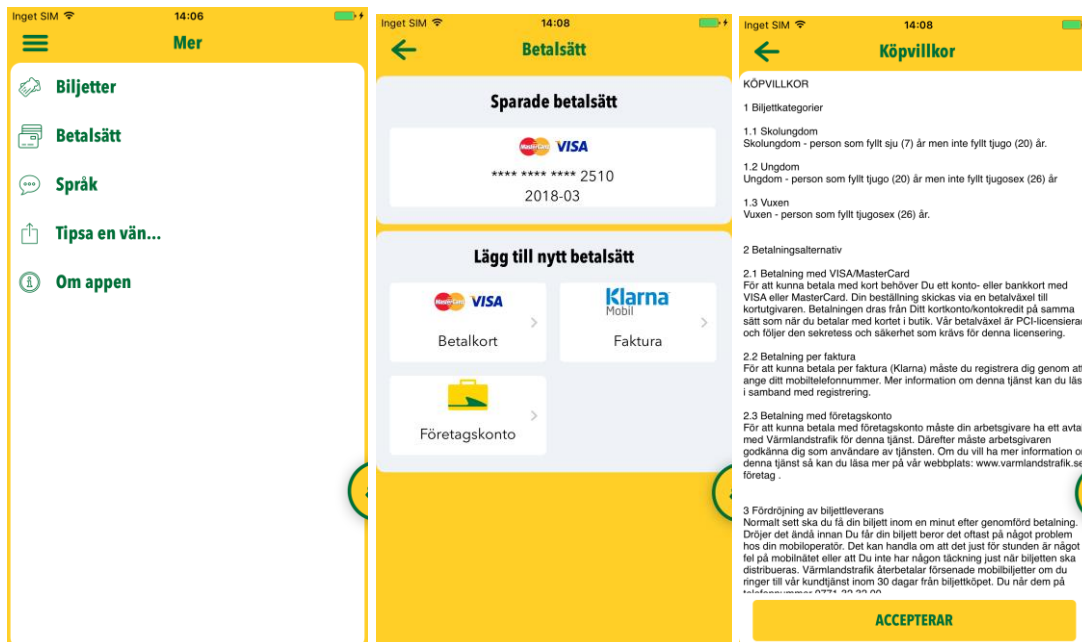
Inget SIM 14:06

Mer

Biljetter

Betalsätt

Språk

Tipsa en vän...

Om appen

Inget SIM 14:08

Betalsätt

Sparade betalsätt

MasterCard VISA

**** **** **** 2510

2018-03

Lägg till nytt betalsätt

MasterCard VISA

Betalkort

Klarna Mobil

Faktura

Företagskonto

Inget SIM 14:08

Köpvillkor

KÖPVILLKOR

1 Biljettkategorier

1.1 Skolungdom
Skolungdom - person som fyllt sju (7) år men inte fyllt tjugo (20) år.

1.2 Ungdom
Ungdom - person som fyllt tjugo (20) år men inte fyllt tjugosex (26) år

1.3 Vuxen
Vuxen - person som fyllt tjugosex (26) år.

2 Betalningsalternativ

2.1 Betalning med VISA/MasterCard
För att kunna betala med kort behöver Du ett konto- eller bankkort med VISA eller MasterCard. Din beställning skickas via en betalväxel till kortutgivaren. Betalningen dras från Ditt kortkonto/kontokredit på samma sätt som när du betalar med kortet i butik. Vår betalväxel är PCI-licensierad och följer den sekretess och säkerhet som krävs för denna licensering.

2.2 Betalning per faktura
För att kunna betala per faktura (Klarna) måste du registrera dig genom att ange ditt mobiltelefonnummer. Mer information om denna tjänst kan du läs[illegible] i samband med registrering.

2.3 Betalning med företagskonto
För att kunna betala med företagskonto måste din arbetsgivare ha ett avtal med Värmlandstrafik för denna tjänst. Därefter måste arbetsgivaren godkänna dig som användare av tjänsten. Om du vill ha mer information o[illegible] denna tjänst så kan du läsa mer på vår webbplats: www.varmlandstrafik.se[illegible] företag .

3 Fördröjning av biljettleverans
Normalt sett ska du få din biljett inom en minut efter genomförd betalning. Dröjer det ändå innan Du får din biljett beror det oftast på något problem hos din mobiloperatör. Det kan handla om att det just för stunden är något fel på mobilnätet eller att Du inte har någon täckning just när biljetten ska distribueras. Värmlandstrafik återbetalar försenade mobilbiljetter om du ringer till vår kundtjänst inom 30 dagar från biljettköpet. Du når dem på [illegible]

ACCEPTERAR